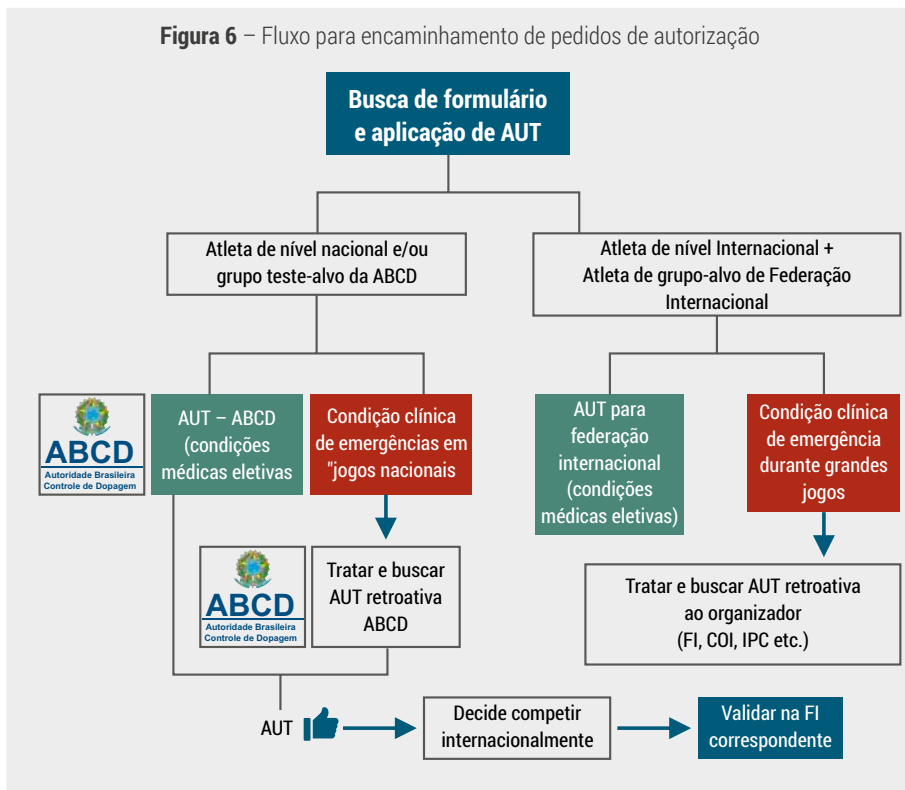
**Figura 6** – Fluxo para encaminhamento de pedidos de autorização

Busca de formulário e aplicação de AUT

Atleta de nível nacional e/ou grupo teste-alvo da ABCD

Atleta de nível Internacional + Atleta de grupo-alvo de Federação Internacional

ABCD
Autoridade Brasileira Controle de Dopagem

AUT – ABCD (condições médicas eletivas

Condição clínica de emergências em "jogos nacionais

AUT para federação internacional (condições médicas eletivas)

Condição clínica de emergência durante grandes jogos

ABCD
Autoridade Brasileira Controle de Dopagem

Tratar e buscar AUT retroativa ABCD

Tratar e buscar AUT retroativa ao organizador (FI, COI, IPC etc.)

AUT

Decide competir internacionalmente

Validar na FI correspondente